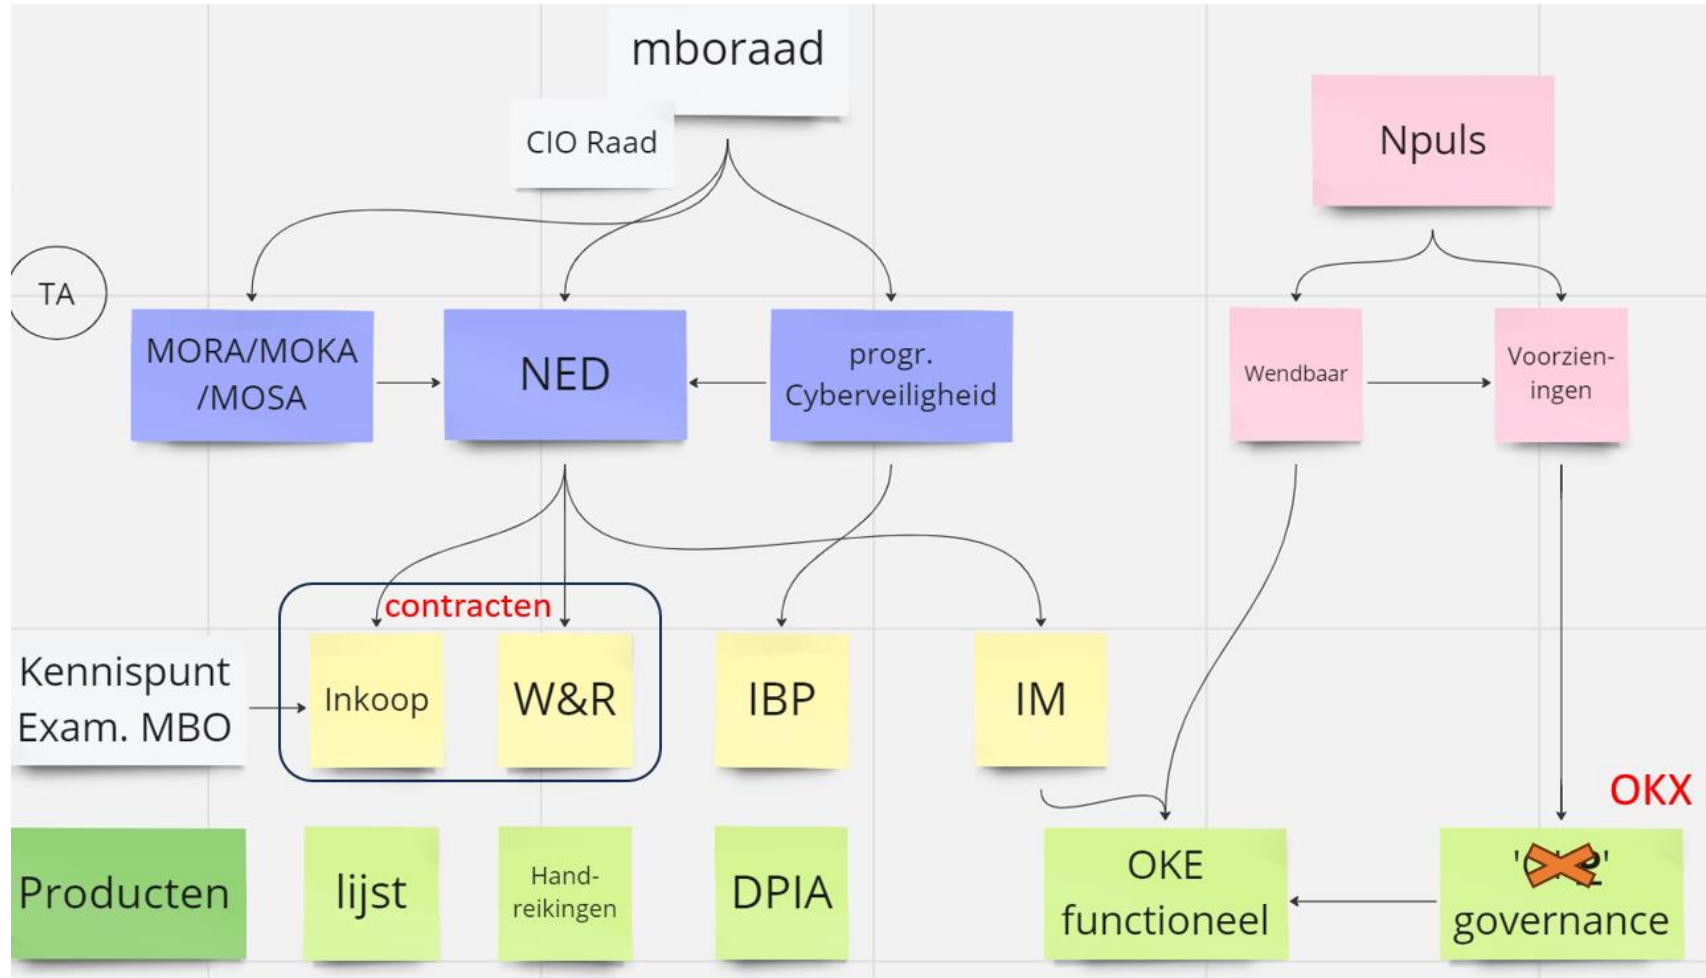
mboraad

CIO Raad

Npuls

TA

MORA/MOKA /MOSA

NED

progr. Cyberveiligheid

Wendbaar

Voorzieningen

contracten

Kennispunt Exam. MBO

Inkoop

W&R

IBP

IM

OKX

Producten

lijst

Handreikingen

DPIA

OKE functioneel

'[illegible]' governance